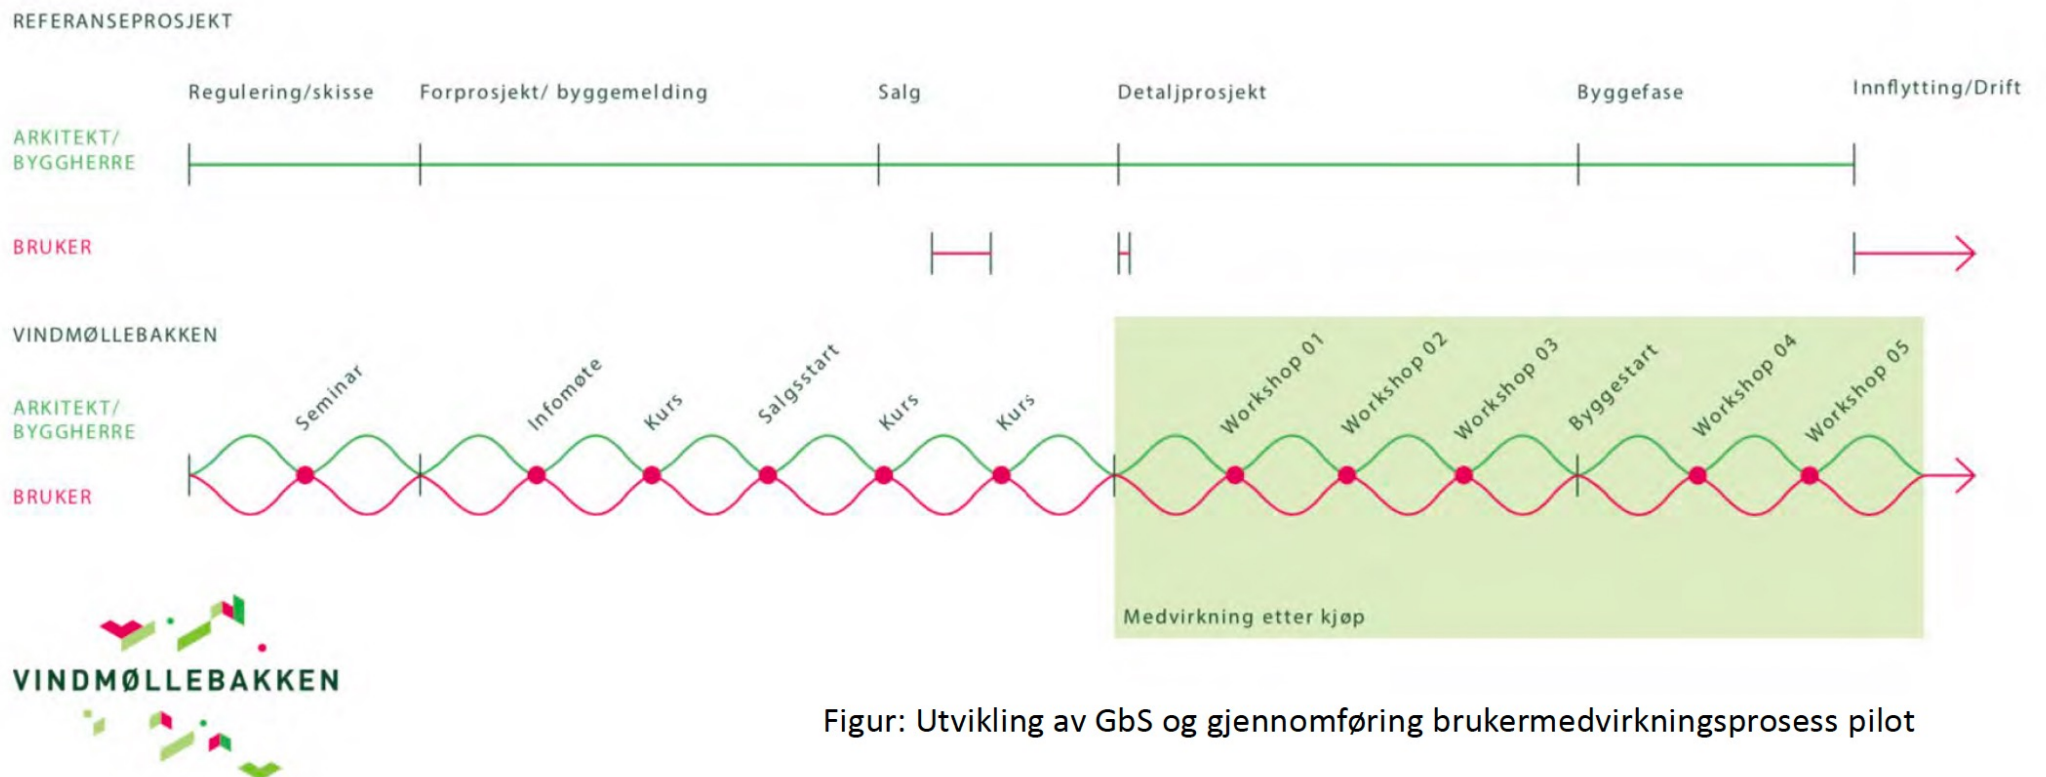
REFERANSEPROSJEKT

Regulering/skisse

Forprosjekt/ byggemelding

Salg

Detaljprosjekt

Byggefase

Innflytting/Drift

ARKITEKT/
BYGGHERRE

BRUKER

VINDMØLLEBAKKEN

Seminar

Infomøte

Kurs

Salgsstart

Kurs

Kurs

Workshop 01

Workshop 02

Workshop 03

Byggestart

Workshop 04

Workshop 05

ARKITEKT/
BYGGHERRE

BRUKER

Medvirkning etter kjøp

VINDMØLLEBAKKEN

Figur: Utvikling av GbS og gjennomføring brukermedvirkningsprosess pilot